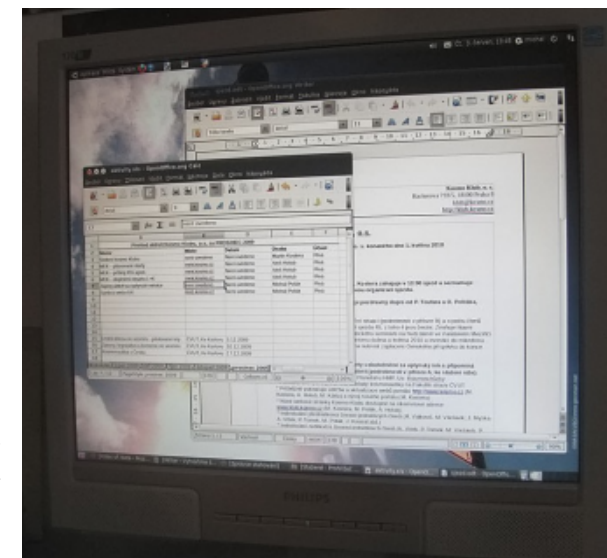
Čt, 3. červen, 13:46

OpenOffice.org Writer

Soubor Úpravy Zobrazit Vložit Formát Tabulka Nástroje Okno Nápověda

OpenOffice.org Calc

Soubor Úpravy Zobrazit Vložit Formát Nástroje Data Okno Nápověda

Kosmo Klub o. s.
Kachlova 1785/2, 16300 Praha 6
klub@kosmo.cz
http://klub.kosmo.cz

o. s.

o. konaného dne 1. května 2010

Kostera zahajuje v 10:00 spolu s se schvalující

Přehled aktivit Kosmo Klubu, o.s. za PROSINEC 2009

| Akce | Autor | Datum | Osoba | Umístění |
|---|---|---|---|---|
| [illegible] | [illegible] | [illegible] | Marek Kostera | Praha |
| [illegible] | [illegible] | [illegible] | Josef Pohl | Praha |
| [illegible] | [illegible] | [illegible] | Josef Pohl | Praha |
| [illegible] | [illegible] | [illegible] | Josef Pohl | Praha |
| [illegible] | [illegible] | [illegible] | Michal Polák | Praha |
| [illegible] | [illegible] | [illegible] | Michal Polák | Praha |

PHILIPS